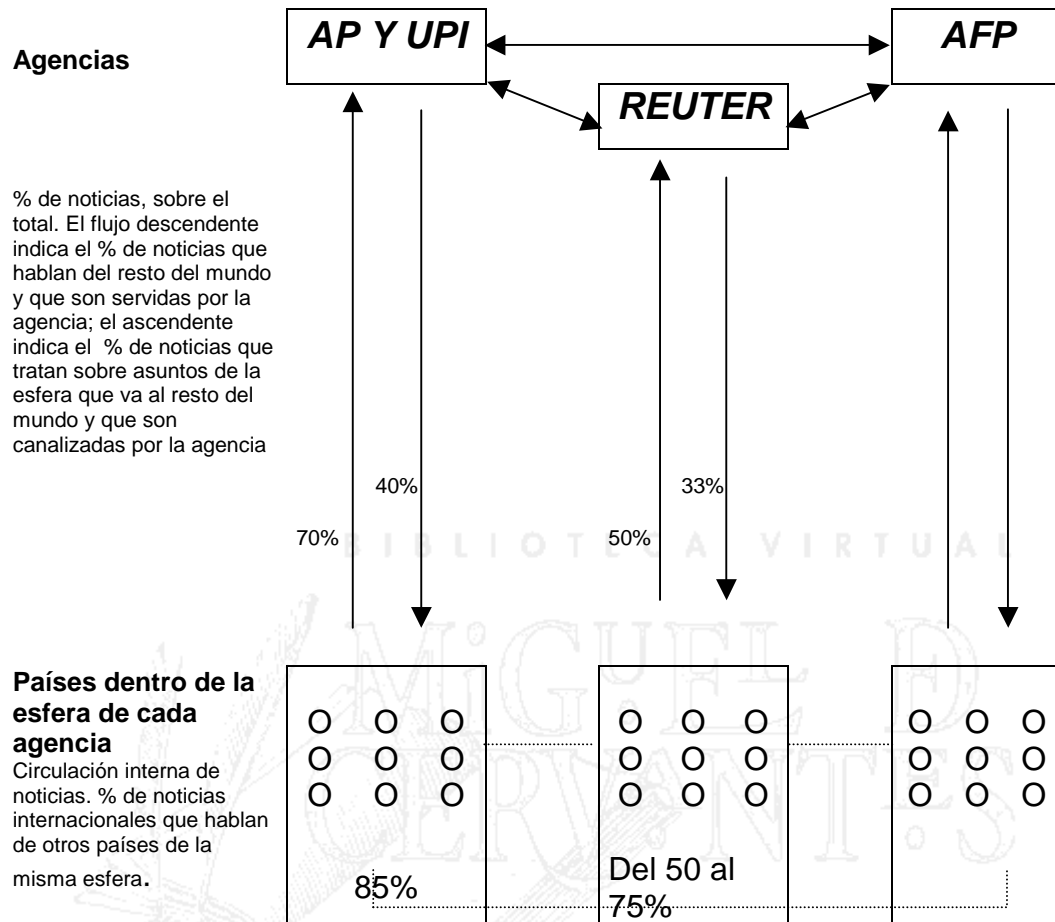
Agencias

AP Y UPI

AFP

REUTER

% de noticias, sobre el total. El flujo descendente indica el % de noticias que hablan del resto del mundo y que son servidas por la agencia; el ascendente indica el % de noticias que tratan sobre asuntos de la esfera que va al resto del mundo y que son canalizadas por la agencia

40%

33%

70%

50%

BIBLIOTECA VIRTUAL MIGUEL DE CERVANTES

Países dentro de la esfera de cada agencia
Circulación interna de noticias. % de noticias internacionales que hablan de otros países de la misma esfera.

O O O
O O O
O O O

O O O
O O O
O O O

O O O
O O O
O O O

85%

Del 50 al 75%